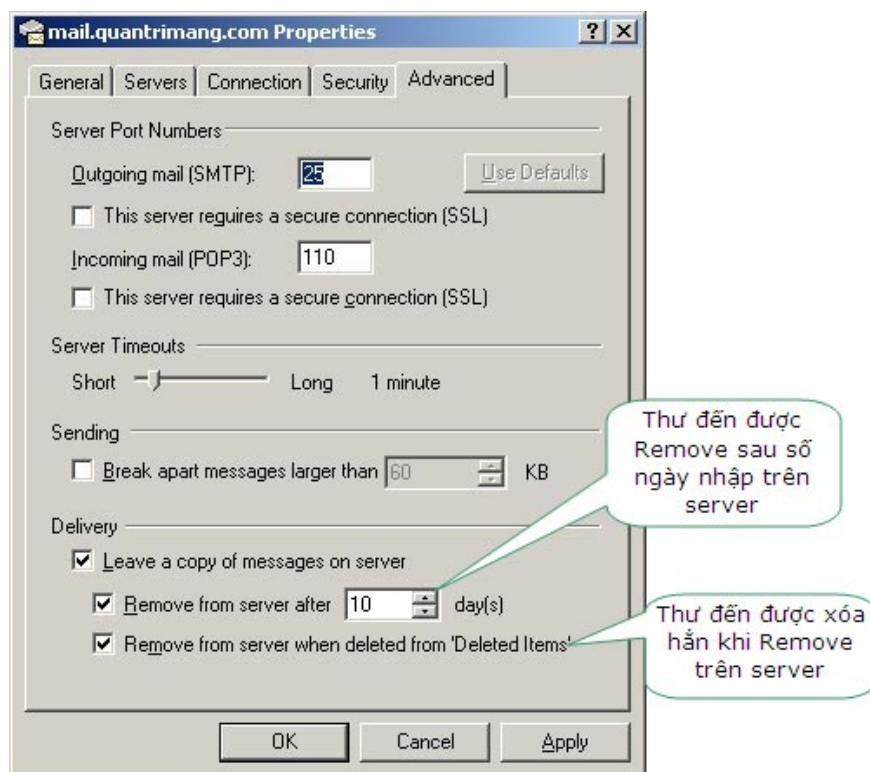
mail.quantrimang.com Properties

? X

General | Servers | Connection | Security | Advanced

Server Port Numbers

Outgoing mail (SMTP): 25

Use Defaults

This server requires a secure connection (SSL)

Incoming mail (POP3): 110

This server requires a secure connection (SSL)

Server Timeouts

Short Long 1 minute

Sending

Break apart messages larger than 60 KB

Delivery

Leave a copy of messages on server

Remove from server after 10 day(s)

Remove from server when deleted from 'Deleted Items'

Thư đến được Remove sau số ngày nhập trên server

Thư đến được xóa hẳn khi Remove trên server

OK Cancel Apply